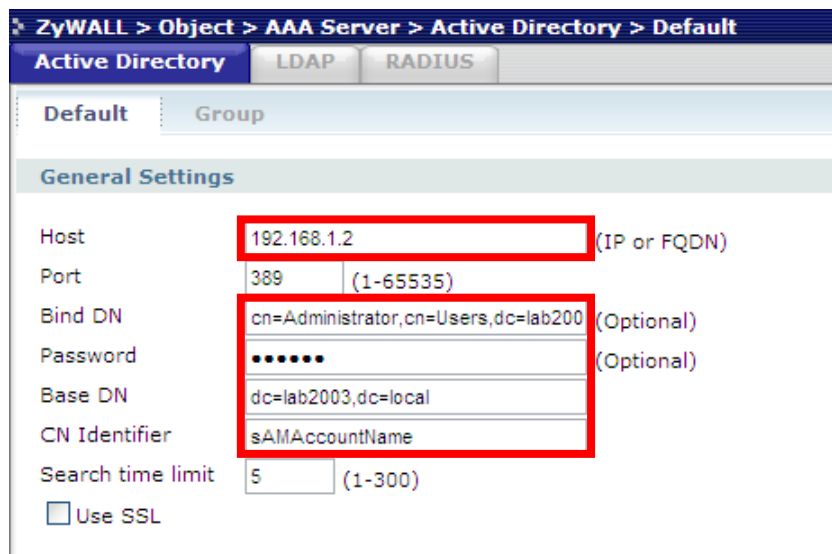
ZyWALL > Object > AAA Server > Active Directory > Default

Active Directory | LDAP | RADIUS

Default | Group

General Settings

Host 192.168.1.2 (IP or FQDN)

Port 389 (1-65535)

Bind DN cn=Administrator,cn=Users,dc=lab200 (Optional)

Password •••••• (Optional)

Base DN dc=lab2003,dc=local

CN Identifier sAMAccountName

Search time limit 5 (1-300)

Use SSL